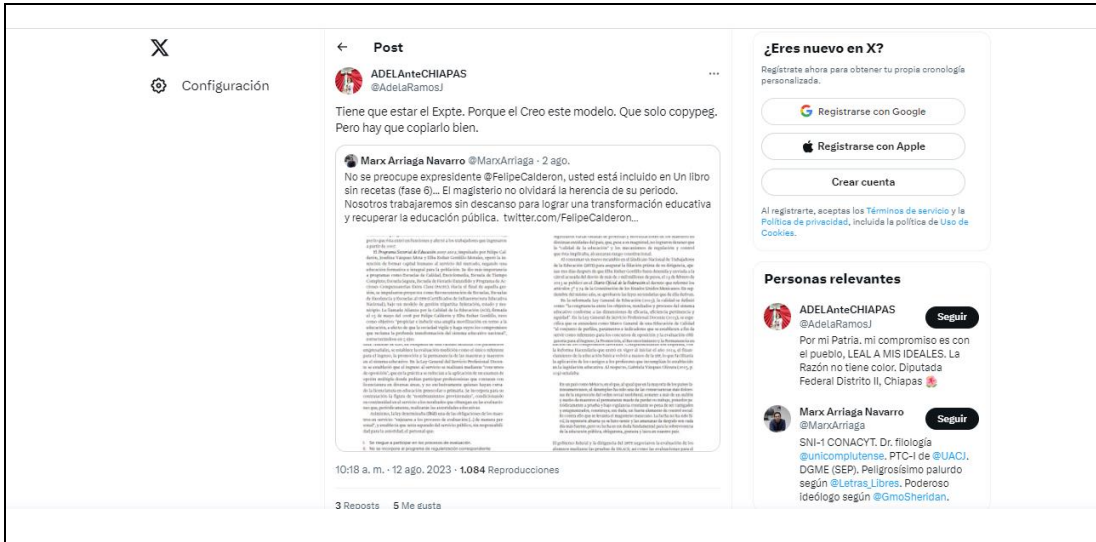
𝕏

Configuración

←  Post

ADELAnteCHIAPAS
@AdelaRamosJ

Tiene que estar el Expte. Porque el Creo este modelo. Que solo copypeg. Pero hay que copiarlo bien.

Marx Arriaga Navarro @MarxArriaga · 2 ago.
No se preocupe expresidente @FelipeCalderon, usted está incluido en Un libro sin recetas (fase 6)... El magisterio no olvidará la herencia de su periodo. Nosotros trabajaremos sin descanso para lograr una transformación educativa y recuperar la educación pública. twitter.com/FelipeCalderon...

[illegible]

10:18 a. m. · 12 ago. 2023 · 1.084 Reproducciones

3 Reposts  5 Me gusta

¿Eres nuevo en X?
Regístrate ahora para obtener tu propia cronología personalizada.

Registrarse con Google

Registrarse con Apple

Crear cuenta

Al registrarte, aceptas los Términos de servicio y la Política de privacidad, incluida la política de Uso de Cookies.

Personas relevantes

ADELAnteCHIAPAS
@AdelaRamosJ
Seguir
Por mi Patria. mi compromiso es con el pueblo, LEAL A MIS IDEALES. La Razón no tiene color. Diputada Federal Distrito II, Chiapas

Marx Arriaga Navarro
@MarxArriaga
Seguir
SNI-1 CONACYT. Dr. filología @unicomplutense. PTC-I de @UACJ. DGME (SEP). Peligrosísimo palurdo según @Letras_Libres. Poderoso ideólogo según @GmoSheridan.